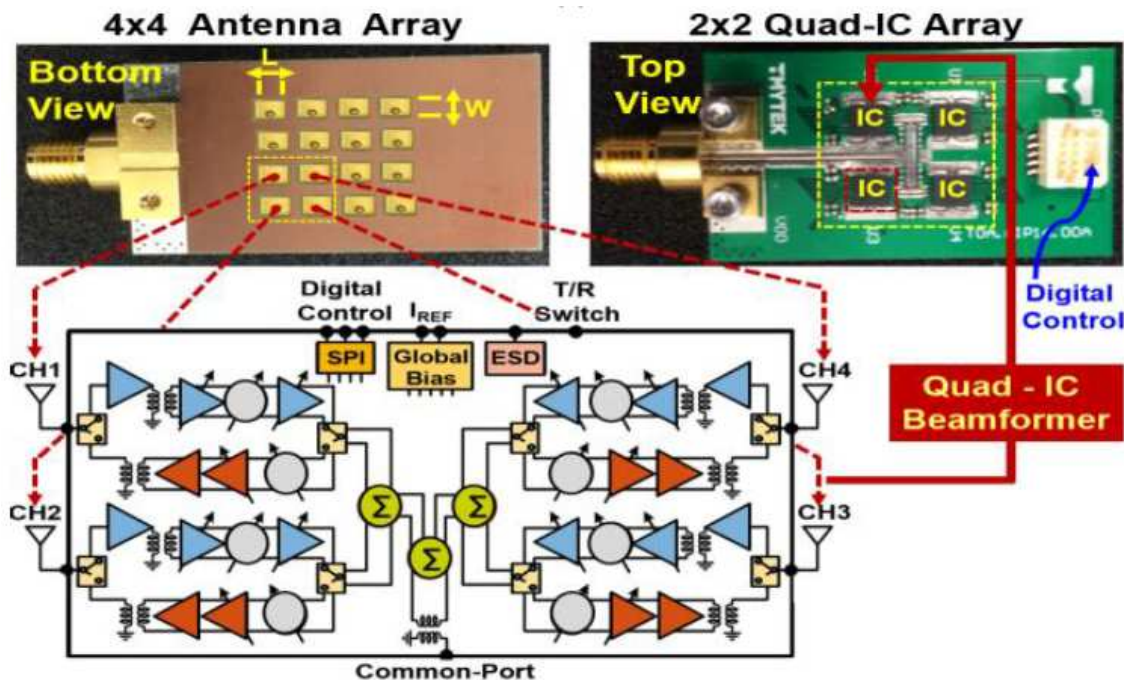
4x4 Antenna Array

Bottom View

L

W

2x2 Quad-IC Array

Top View

TMYTEK

IC IC

IC IC

Digital Control

Digital Control

$I_{REF}$

T/R Switch

SPI

Global Bias

ESD

CH1

CH2

CH4

CH3

Quad - IC Beamformer

Σ

Σ

Σ

Common-Port